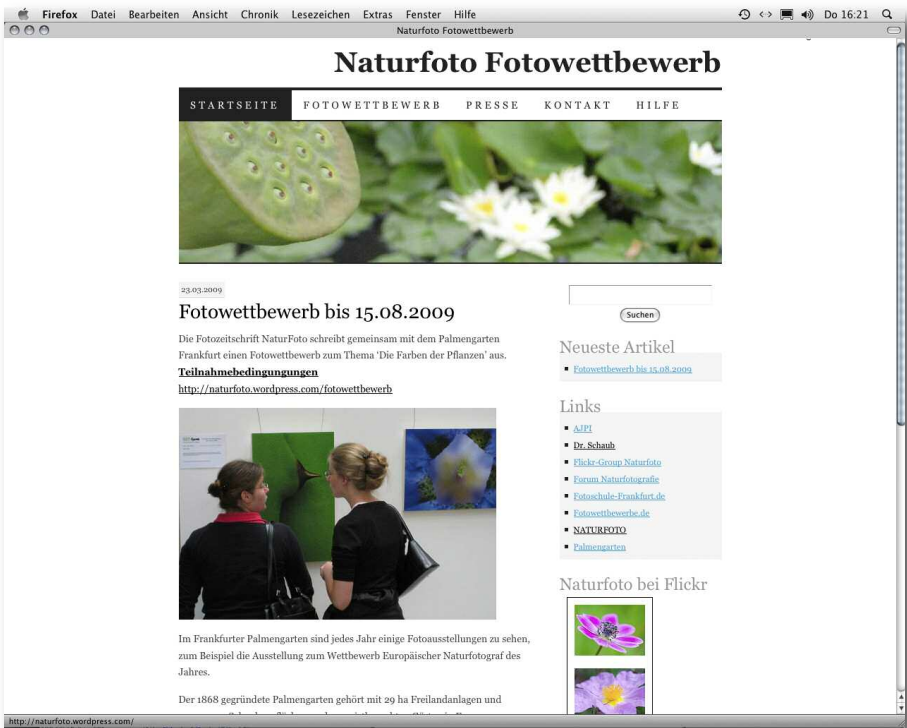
Firefox Datei Bearbeiten Ansicht Chronik Lesezeichen Extras Fenster Hilfe

Do 16:21

Naturfoto Fotowettbewerb

Naturfoto Fotowettbewerb

STARTSEITE FOTOWETTBEWERB PRESSE KONTAKT HILFE

23.03.2009

Fotowettbewerb bis 15.08.2009

Die Fotozeitschrift NaturFoto schreibt gemeinsam mit dem Palmengarten Frankfurt einen Fotowettbewerb zum Thema 'Die Farben der Pflanzen' aus.

Teilnahmebedingungungen

http://naturfoto.wordpress.com/fotowettbewerb

Im Frankfurter Palmengarten sind jedes Jahr einige Fotoausstellungen zu sehen, zum Beispiel die Ausstellung zum Wettbewerb Europäischer Naturfotograf des Jahres.

Der 1868 gegründete Palmengarten gehört mit 29 ha Freilandanlagen und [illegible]

Suchen

Neueste Artikel

Fotowettbewerb bis 15.08.2009

Links

AJPI

Dr. Schaub

Flickr-Group Naturfoto

Forum Naturfotografie

Fotoschule-Frankfurt.de

Fotowettbewerbe.de

NATURFOTO

Palmengarten

Naturfoto bei Flickr

http://naturfoto.wordpress.com/